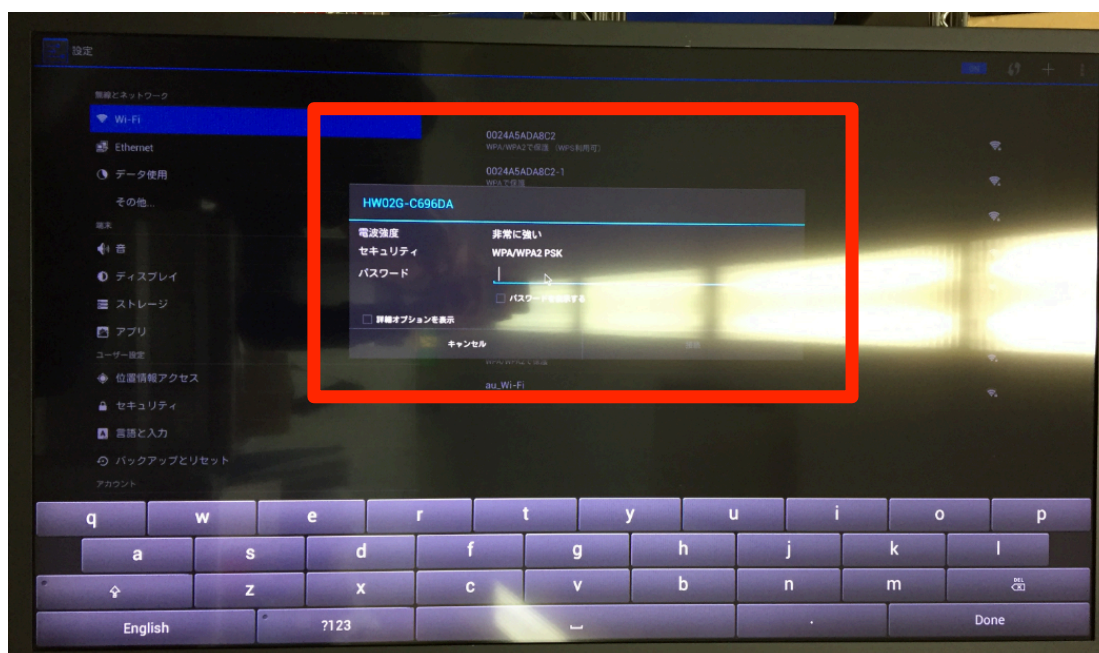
設定

無線とネットワーク
Wi-Fi
Ethernet
データ使用
その他...
端末
音
ディスプレイ
ストレージ
アプリ
ユーザー設定
位置情報アクセス
セキュリティ
言語と入力
バックアップとリセット
アカウント

0024A5ADA8C2
WPA/WPA2で保護（WPS利用可）
0024A5ADA8C2-1
WPAで保護

HW02G-C696DA
電波強度 非常に強い
セキュリティ WPA/WPA2 PSK
パスワード
パスワードを表示する
詳細オプションを表示
キャンセル
接続

au_Wi-Fi

q w e r t y u i o p
a s d f g h j k l
z x c v b n m
DEL
English ?123 . Done